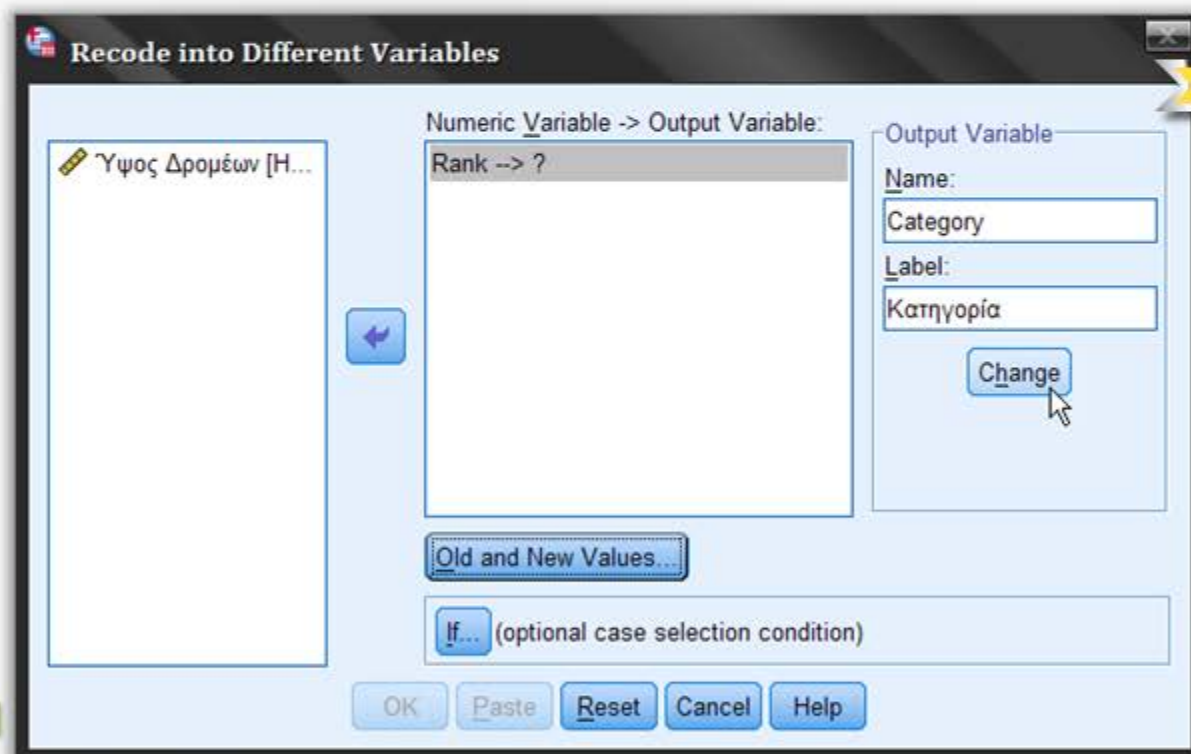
Recode into Different Variables

Ύψος Δρομέων [H...

Numeric Variable -> Output Variable:

Rank --> ?

Output Variable

Name:

Category

Label:

Κατηγορία

Change

Old and New Values...

If... (optional case selection condition)

OK Paste Reset Cancel Help